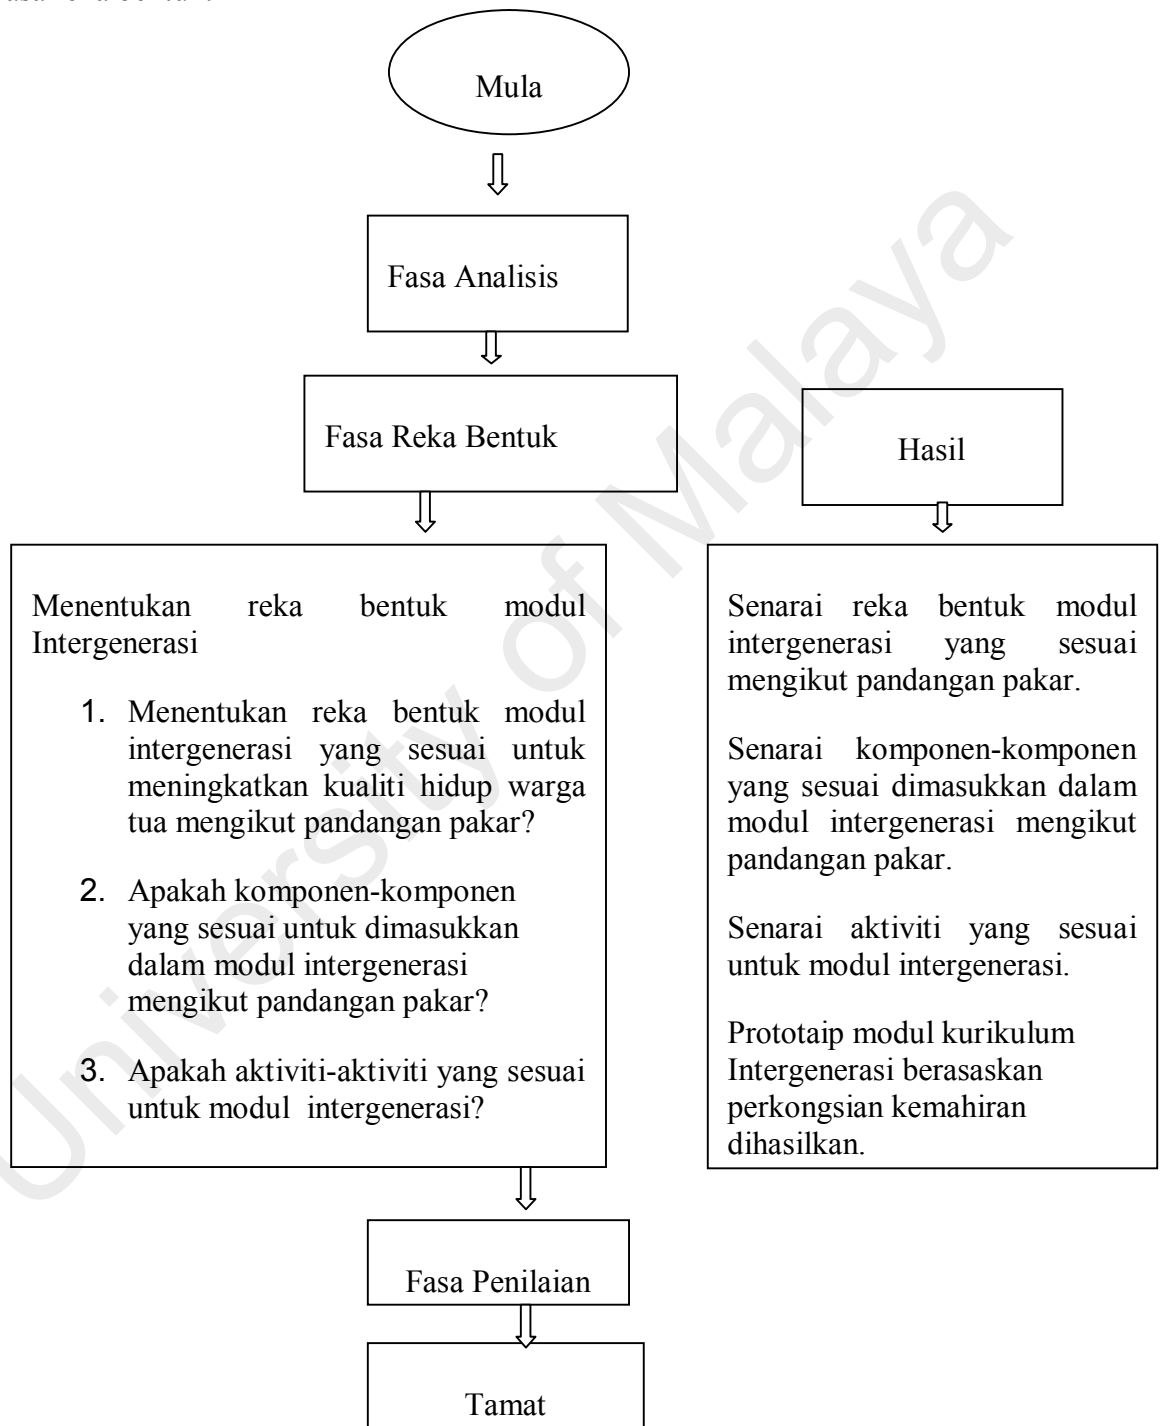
Mula

Fasa Analisis

Fasa Reka Bentuk

Hasil

Menentukan reka bentuk modul Intergenerasi

1. Menentukan reka bentuk modul intergenerasi yang sesuai untuk meningkatkan kualiti hidup warga tua mengikut pandangan pakar?

2. Apakah komponen-komponen yang sesuai untuk dimasukkan dalam modul intergenerasi mengikut pandangan pakar?

3. Apakah aktiviti-aktiviti yang sesuai untuk modul intergenerasi?

Senarai reka bentuk modul intergenerasi yang sesuai mengikut pandangan pakar.

Senarai komponen-komponen yang sesuai dimasukkan dalam modul intergenerasi mengikut pandangan pakar.

Senarai aktiviti yang sesuai untuk modul intergenerasi.

Prototaip modul kurikulum Intergenerasi berasaskan perkongsian kemahiran dihasilkan.

Fasa Penilaian

Tamat

University of Malaya